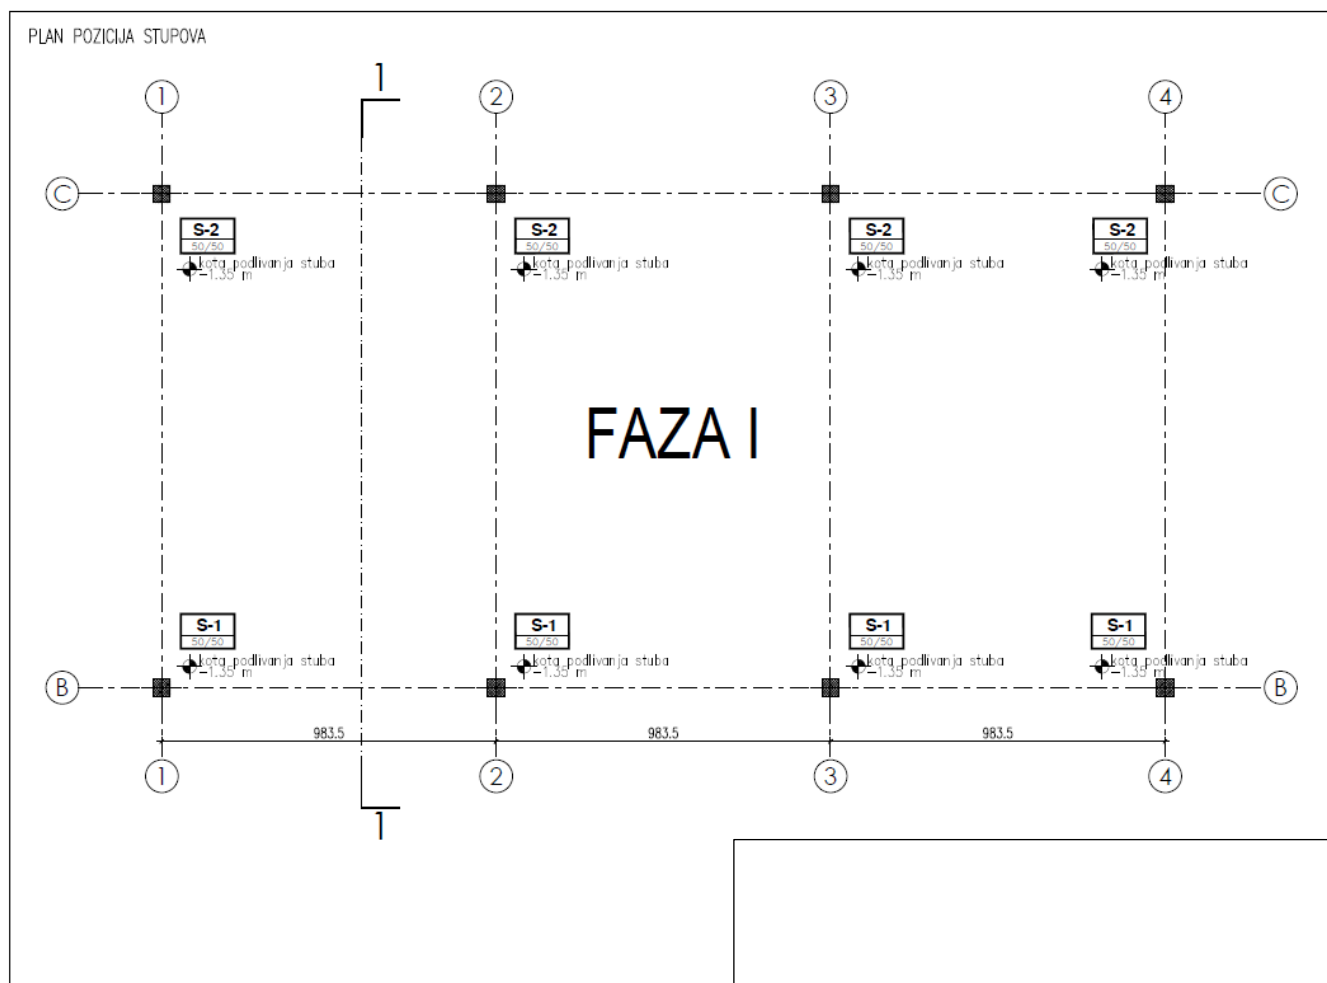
PLAN POZICIJA STUPOVA

1

1 2 3 4

C C

S-2
50/50
kota podlivanja stuba
-1.35 m

S-2
50/50
kota podlivanja stuba
-1.35 m

S-2
50/50
kota podlivanja stuba
-1.35 m

S-2
50/50
kota podlivanja stuba
-1.35 m

FAZA I

S-1
50/50
kota podlivanja stuba
-1.35 m

S-1
50/50
kota podlivanja stuba
-1.35 m

S-1
50/50
kota podlivanja stuba
-1.35 m

S-1
50/50
kota podlivanja stuba
-1.35 m

B B

983.5 983.5 983.5

1 2 3 4

1